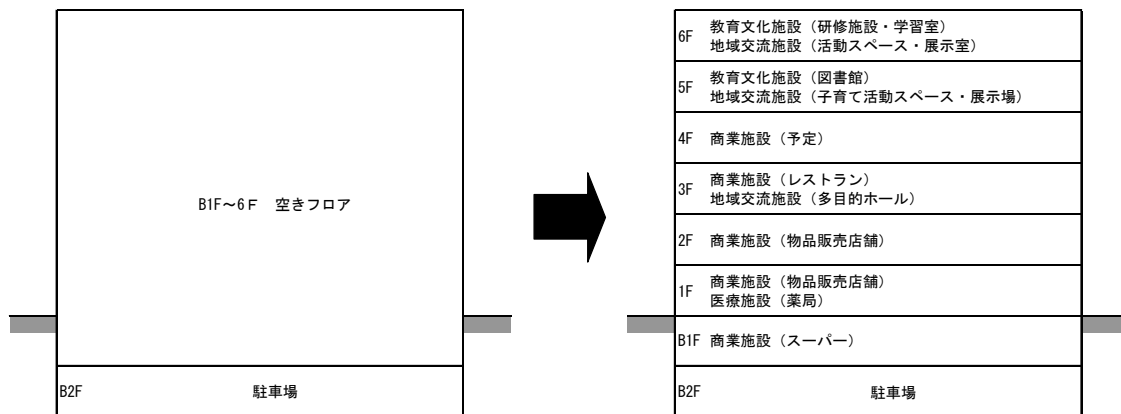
B1F～6F　空きフロア

B2F　駐車場

6F　教育文化施設（研修施設・学習室）
地域交流施設（活動スペース・展示室）

5F　教育文化施設（図書館）
地域交流施設（子育て活動スペース・展示場）

4F　商業施設（予定）

3F　商業施設（レストラン）
地域交流施設（多目的ホール）

2F　商業施設（物品販売店舗）

1F　商業施設（物品販売店舗）
医療施設（薬局）

B1F　商業施設（スーパー）

B2F　駐車場